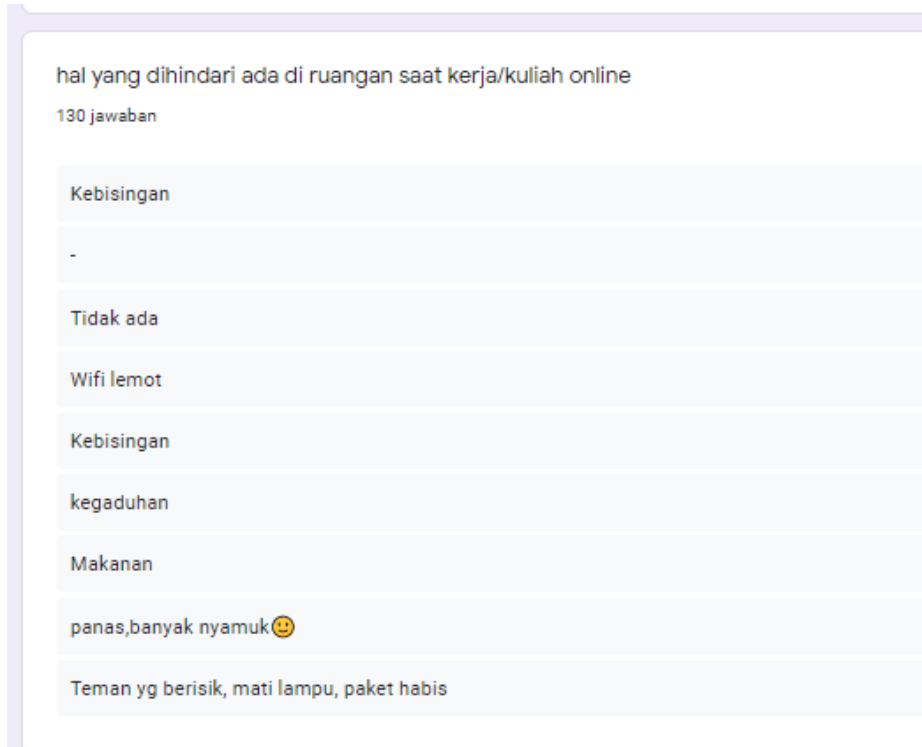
hal yang dihindari ada di ruangan saat kerja/kuliah online

130 jawaban

Kebisingan

-

Tidak ada

Wifi lemot

Kebisingan

kegaduhan

Makanan

panas,banyak nyamuk🙂

Teman yg berisik, mati lampu, paket habis